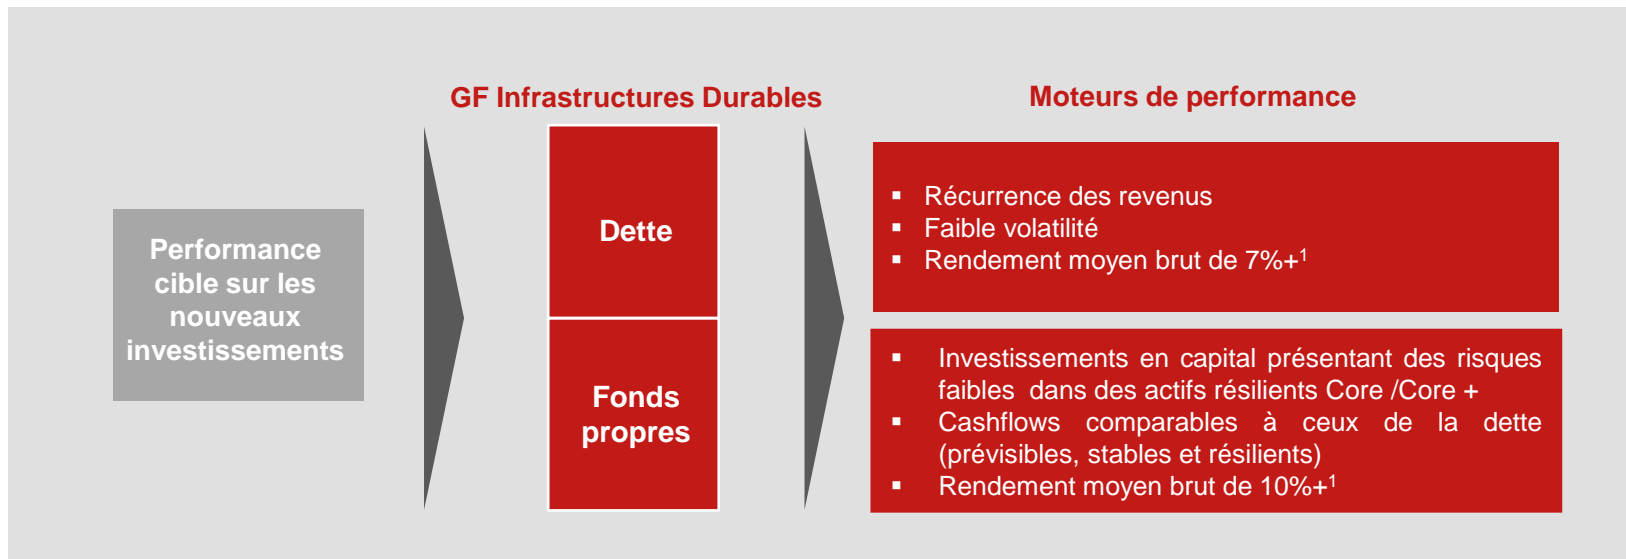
GF Infrastructures Durables

Moteurs de performance

Performance cible sur les nouveaux investissements

Dette

Fonds propres

▪ Récurrence des revenus
▪ Faible volatilité
▪ Rendement moyen brut de 7%+$^1$

▪ Investissements en capital présentant des risques faibles dans des actifs résilients Core /Core +
▪ Cashflows comparables à ceux de la dette (prévisibles, stables et résilients)
▪ Rendement moyen brut de 10%+$^1$